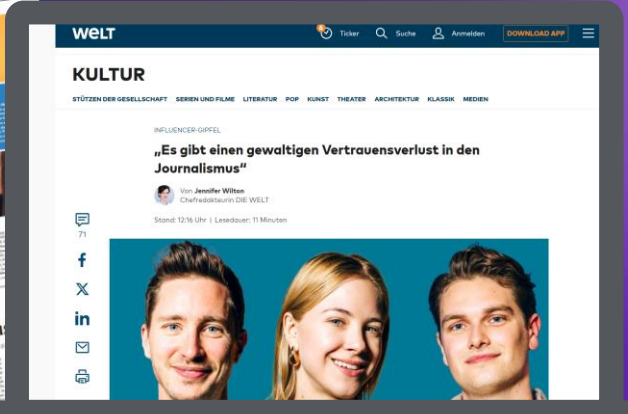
WELT

Ticker Suche Anmelden DOWNLOAD APP

KULTUR

STÜTZEN DER GESELLSCHAFT SERIEN UND FILME LITERATUR POP KUNST THEATER ARCHITEKTUR KLASSIK MEDIEN

INFLUENCER-GIPFEL

„Es gibt einen gewaltigen Vertrauensverlust in den Journalismus"

Von Jennifer Wilton
Chefredakteurin DIE WELT

Stand: 12:16 Uhr | Lesedauer: 11 Minuten

71